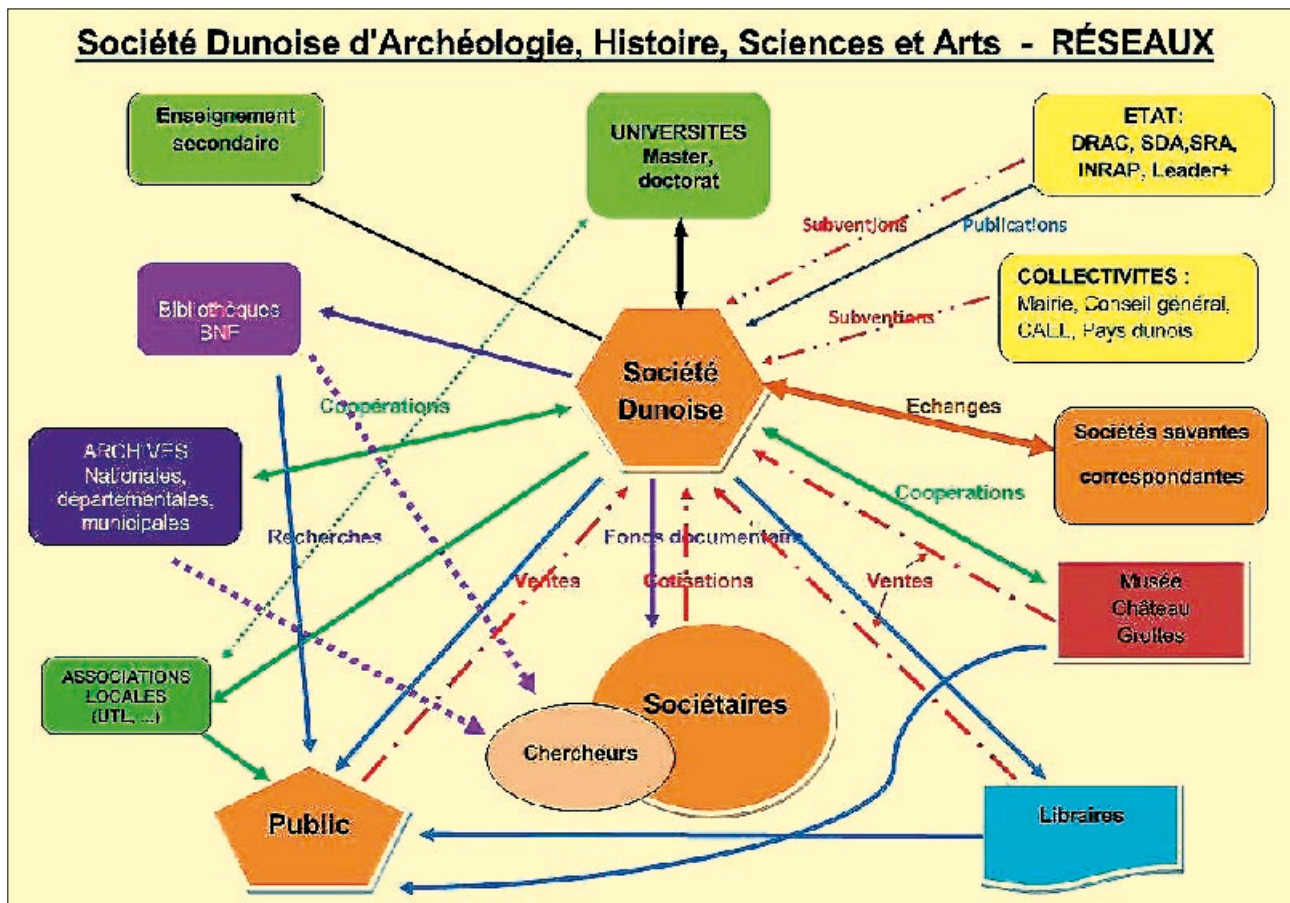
Société Dunoise d'Archéologie, Histoire, Sciences et Arts - RÉSEAUX

Enseignement secondaire

UNIVERSITES Master, doctorat

ETAT: DRAC, SDA,SRA, INRAP, Leader+

Subventions

Publications

COLLECTIVITES : Mairie, Conseil général, CALL, Pays dunois

Subventions

Bibliothèques BNF

Société Dunoise

Coopérations

Echanges

ARCHIVES Nationales, départementales, municipales

Sociétés savantes correspondantes

Coopérations

Recherches

Fonds documentaire

Ventes

Cotisations

Ventes

Musée Château Grottes

ASSOCIATIONS LOCALES (UTL, ...)

Sociétaires

Chercheurs

Public

Libraires